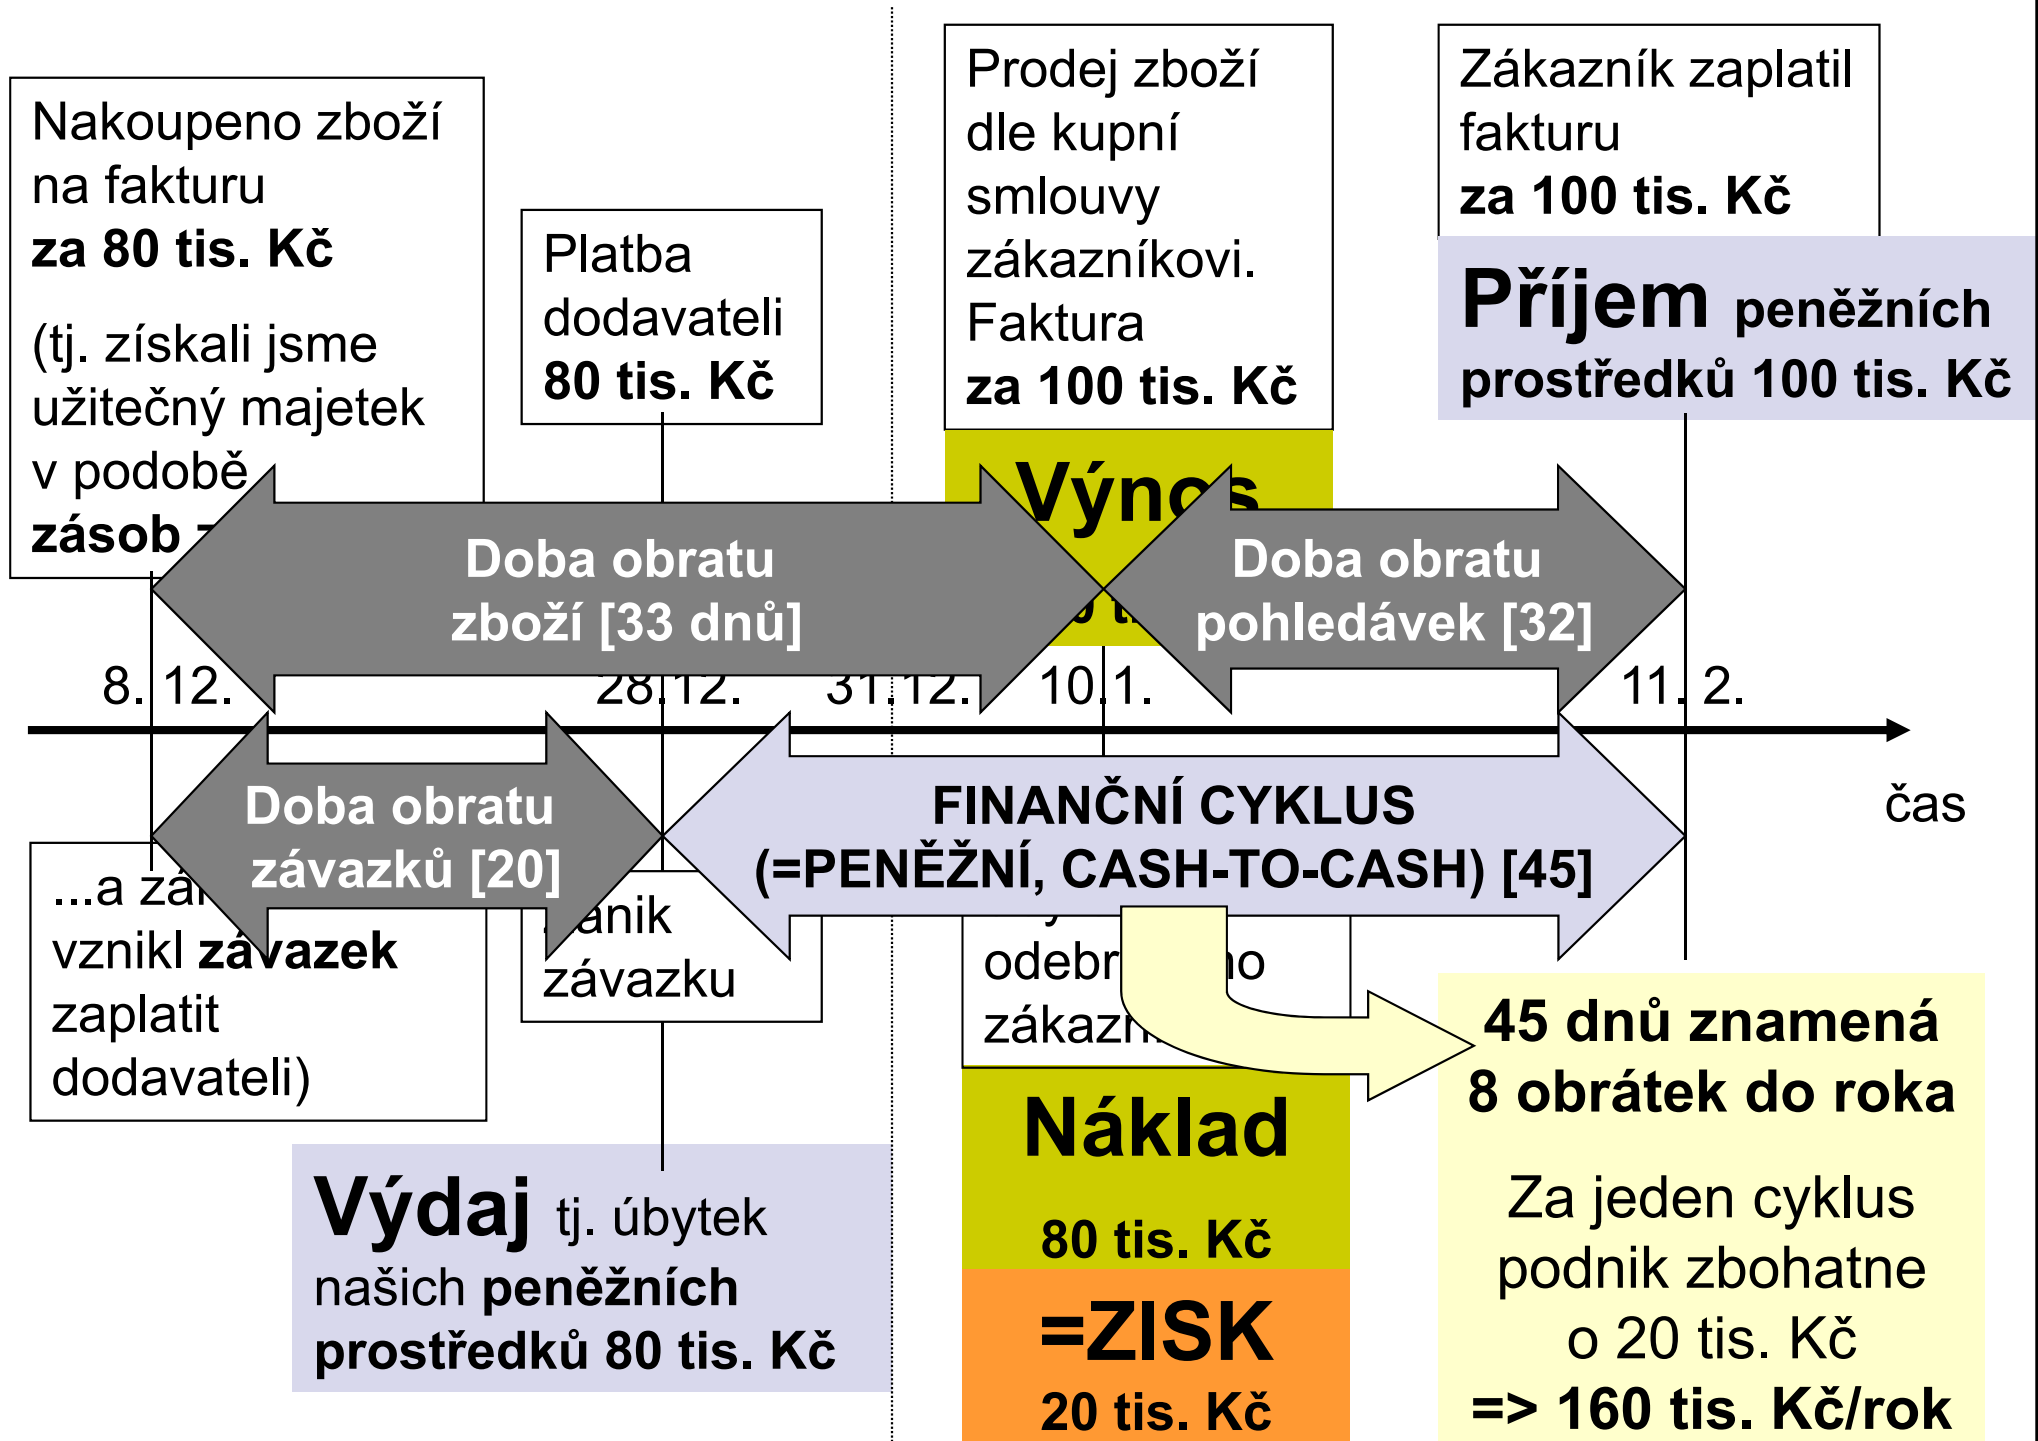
Nakoupeno zboží na fakturu **za 80 tis. Kč**

(tj. získali jsme užitečný majetek v podobě **zásob** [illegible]

Platba dodavateli **80 tis. Kč**

Prodej zboží dle kupní smlouvy zákazníkovi. Faktura **za 100 tis. Kč**

Zákazník zaplatil fakturu **za 100 tis. Kč**

**Příjem peněžních prostředků 100 tis. Kč**

**Výno**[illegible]

**Doba obratu zboží [33 dnů]**

**Doba obratu pohledávek [32]**

8. 12.

28.12.

31.12.

10.1.

11. 2.

čas

**Doba obratu závazků [20]**

**FINANČNÍ CYKLUS (=PENĚŽNÍ, CASH-TO-CASH) [45]**

...a zá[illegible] vznikl **závazek** zaplatit dodavateli)

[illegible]anik závazku

odebr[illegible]o zákazn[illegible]

**Náklad**

**80 tis. Kč**

**=ZISK**

**20 tis. Kč**

**45 dnů znamená 8 obrátek do roka**

Za jeden cyklus podnik zbohatne o 20 tis. Kč

**=> 160 tis. Kč/rok**

**Výdaj** tj. úbytek našich **peněžních prostředků 80 tis. Kč**